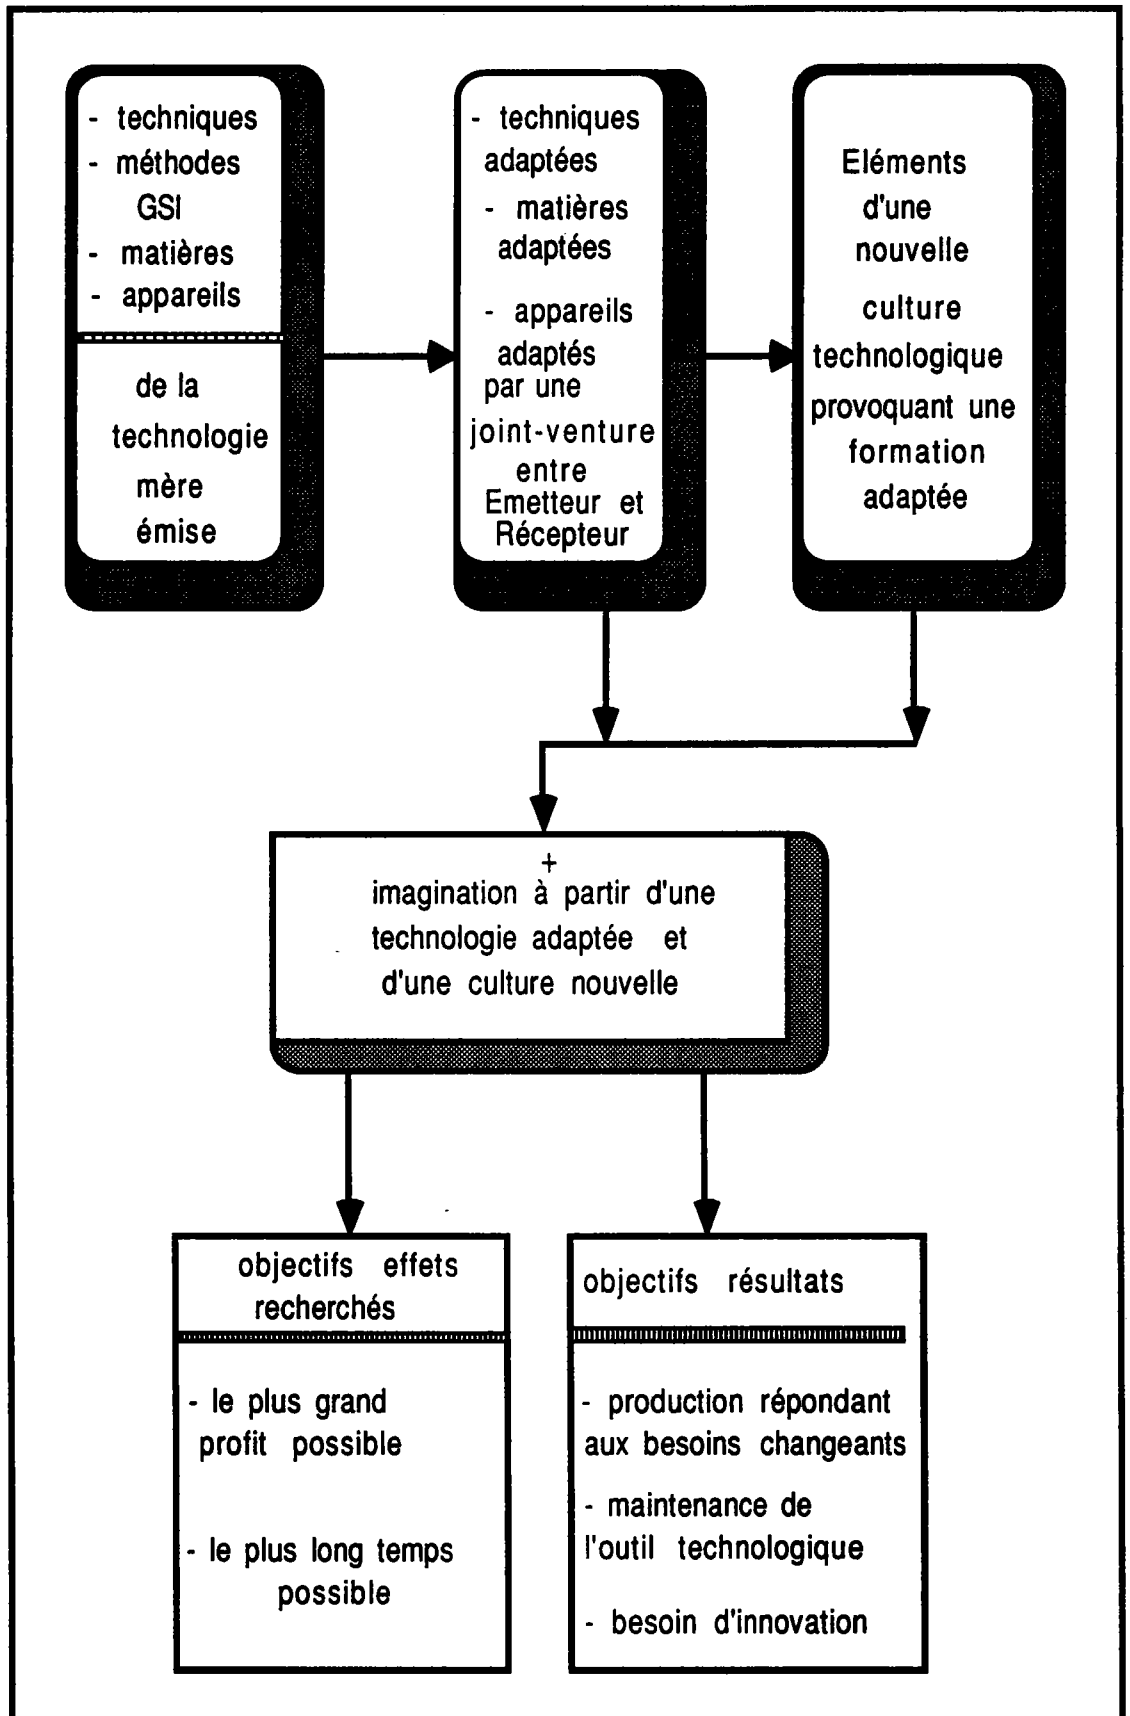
- techniques
- méthodes GSI
- matières
- appareils

de la technologie mère émise

- techniques adaptées
- matières adaptées
- appareils adaptés par une joint-venture entre Emetteur et Récepteur

Eléments d'une nouvelle culture technologique provoquant une formation adaptée

+
imagination à partir d'une technologie adaptée et d'une culture nouvelle

objectifs effets recherchés

- le plus grand profit possible
- le plus long temps possible

objectifs résultats

- production répondant aux besoins changeants
- maintenance de l'outil technologique
- besoin d'innovation